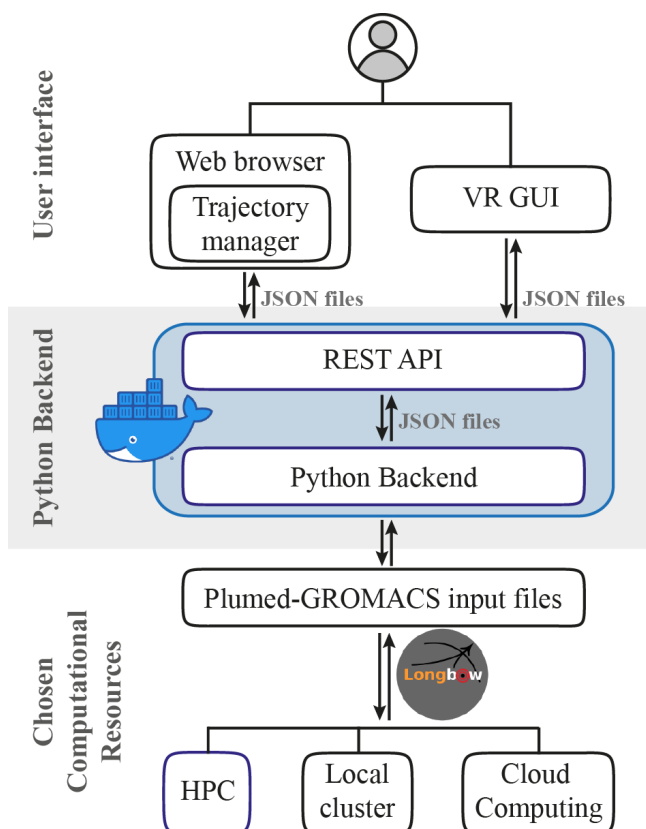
User interface

Web browser

Trajectory manager

VR GUI

JSON files

JSON files

Python Backend

REST API

JSON files

Python Backend

Plumed-GROMACS input files

Longbow

Chosen Computational Resources

HPC

Local cluster

Cloud Computing